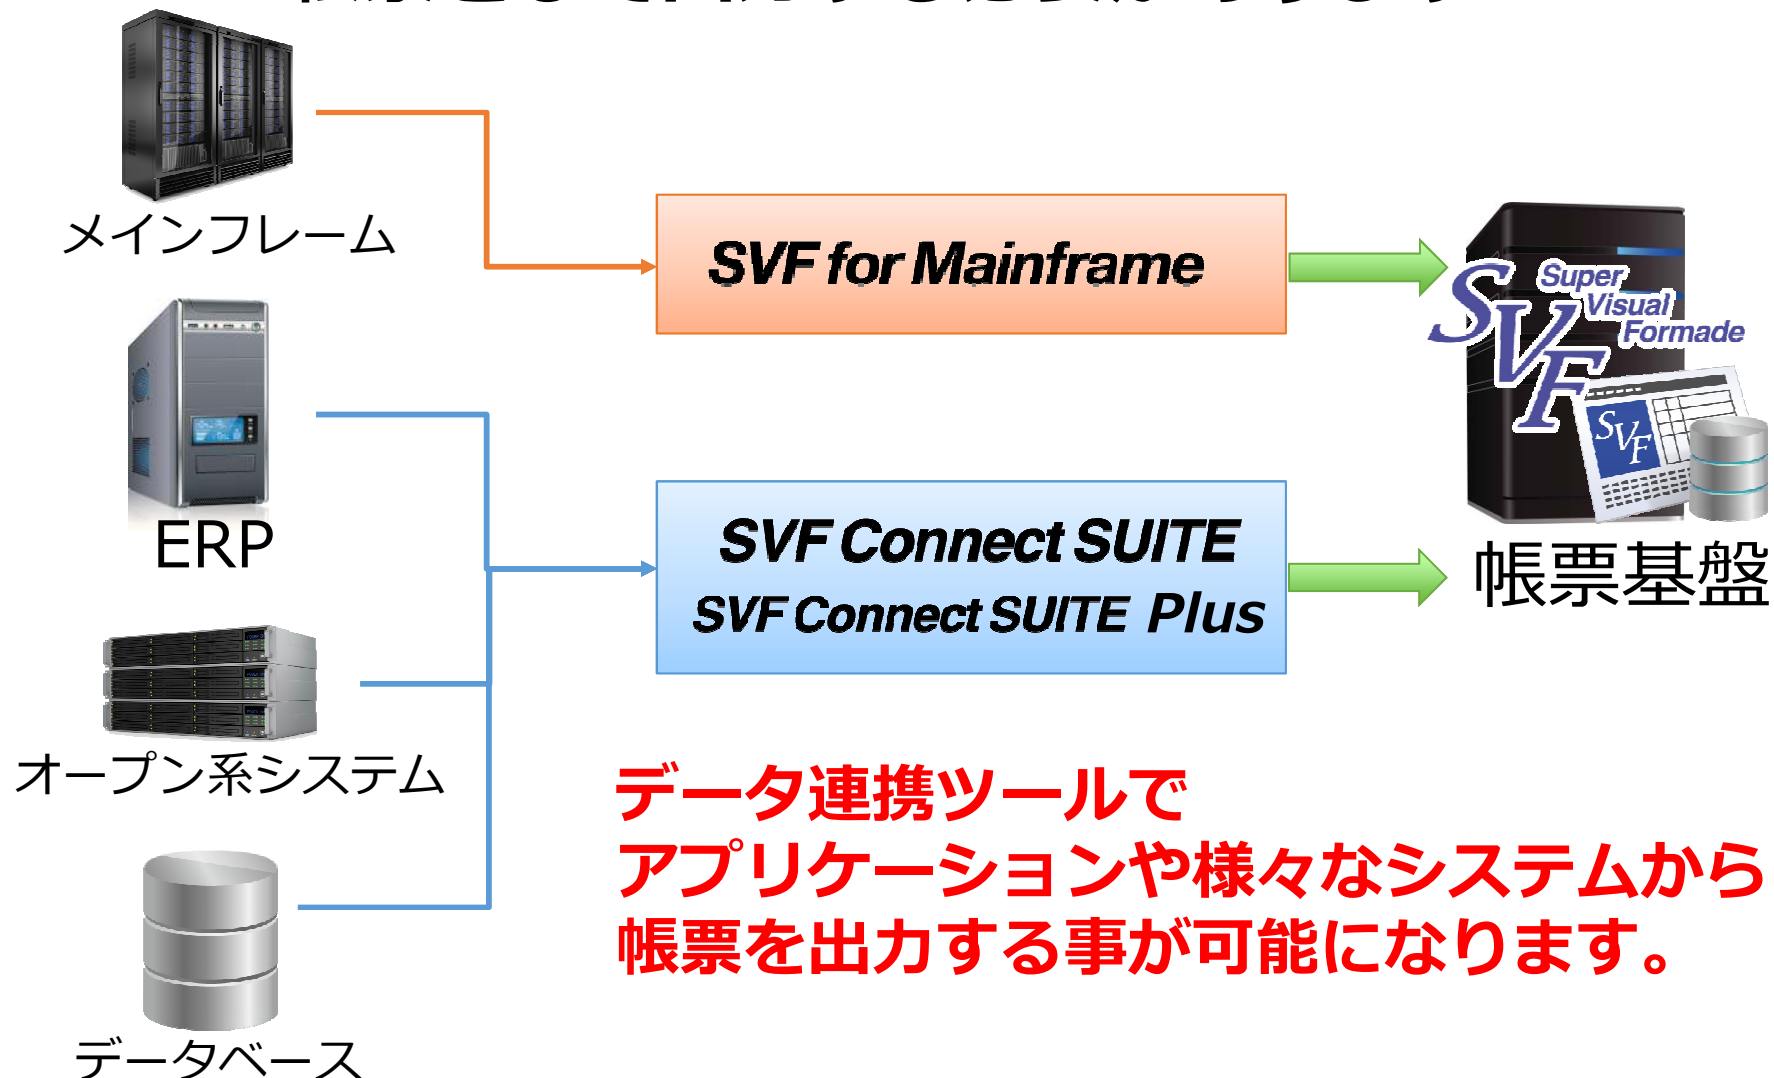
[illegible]

メインフレーム

SVF for Mainframe

Super Visual Formade

SVF

ERP

SVF Connect SUITE

SVF Connect SUITE Plus

帳票基盤

オープン系システム

データ連携ツールで
アプリケーションや様々なシステムから
帳票を出力する事が可能になります。

データベース